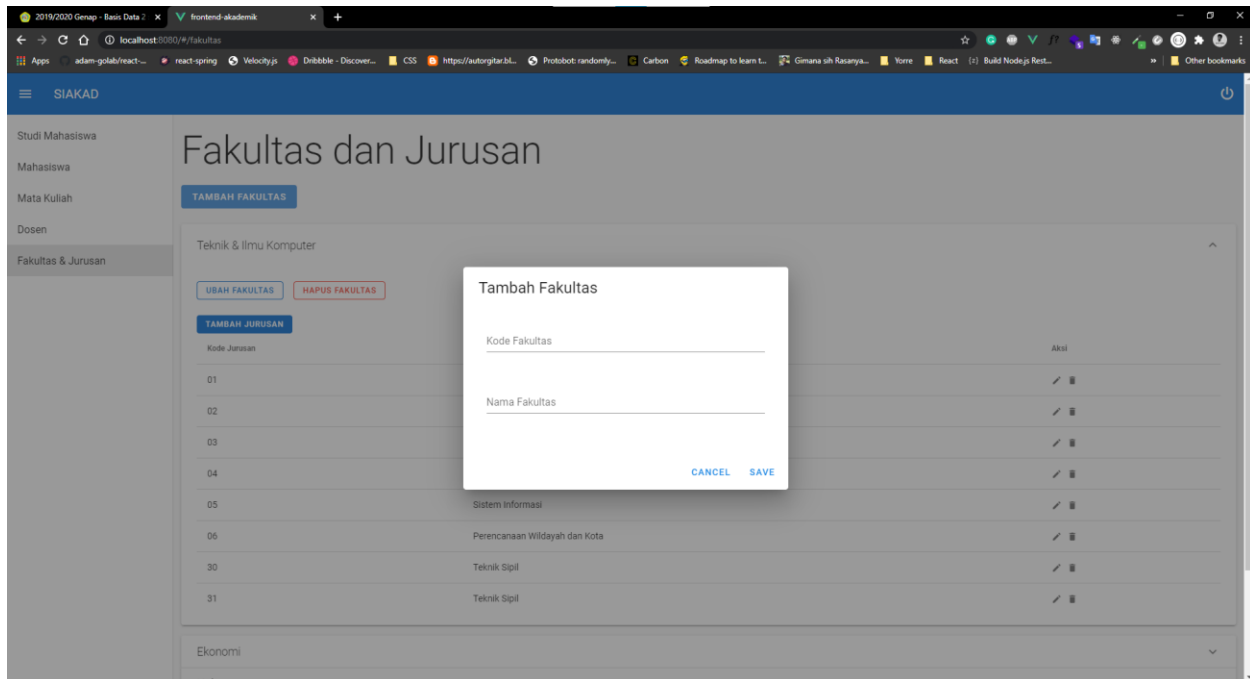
2019/2020 Genap - Basis Data 2 ×
frontend-akademik ×
+
localhost:8080/#/fakultas
Apps adam-golab/react-... react-spring Velocity.js Dribbble - Discover... CSS https://autorgitar.bl... Protobot: randomly... Carbon Roadmap to learn t... Gimana sih Rasanya... Yorre React Build Node.js Rest... » Other bookmarks

SIAKAD

Studi Mahasiswa
Mahasiswa
Mata Kuliah
Dosen
Fakultas & Jurusan

Fakultas dan Jurusan

TAMBAH FAKULTAS

Teknik & Ilmu Komputer

UBAH FAKULTAS HAPUS FAKULTAS

TAMBAH JURUSAN

| Kode Jurusan | | Aksi |
|---|---|---|
| 01 | | |
| 02 | | |
| 03 | | |
| 04 | | |
| 05 | Sistem Informasi | |
| 06 | Perencanaan Wildayah dan Kota | |
| 30 | Teknik Sipil | |
| 31 | Teknik Sipil | |

Ekonomi

Tambah Fakultas

Kode Fakultas

Nama Fakultas

CANCEL SAVE